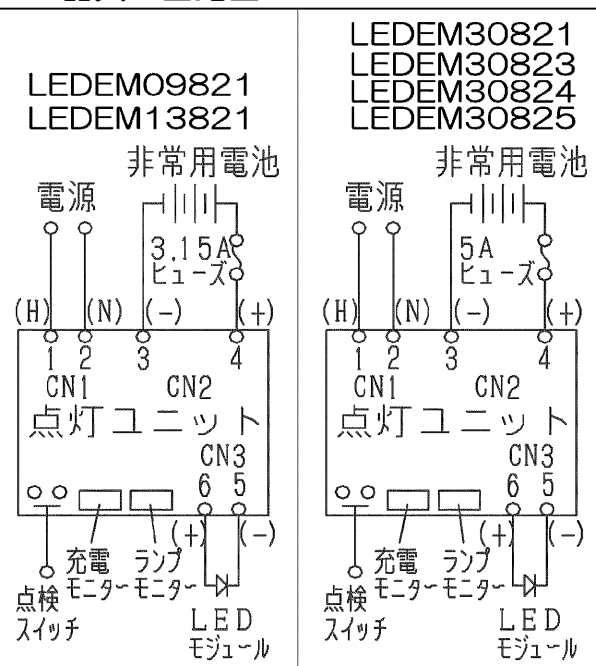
LEDEM09821
LEDEM13821

非常用電池

電源

3.15A
ヒューズ

(H) (N) (−) (+)
1 2 3 4
CN1 CN2
点灯ユニット
CN3
6 5
(+) (−)

点検
スイッチ

充電
モニター

ランプ
モニター

LED
モジュール

LEDEM30821
LEDEM30823
LEDEM30824
LEDEM30825

非常用電池

電源

5A
ヒューズ

(H) (N) (−) (+)
1 2 3 4
CN1 CN2
点灯ユニット
CN3
6 5
(+) (−)

点検
スイッチ

充電
モニター

ランプ
モニター

LED
モジュール